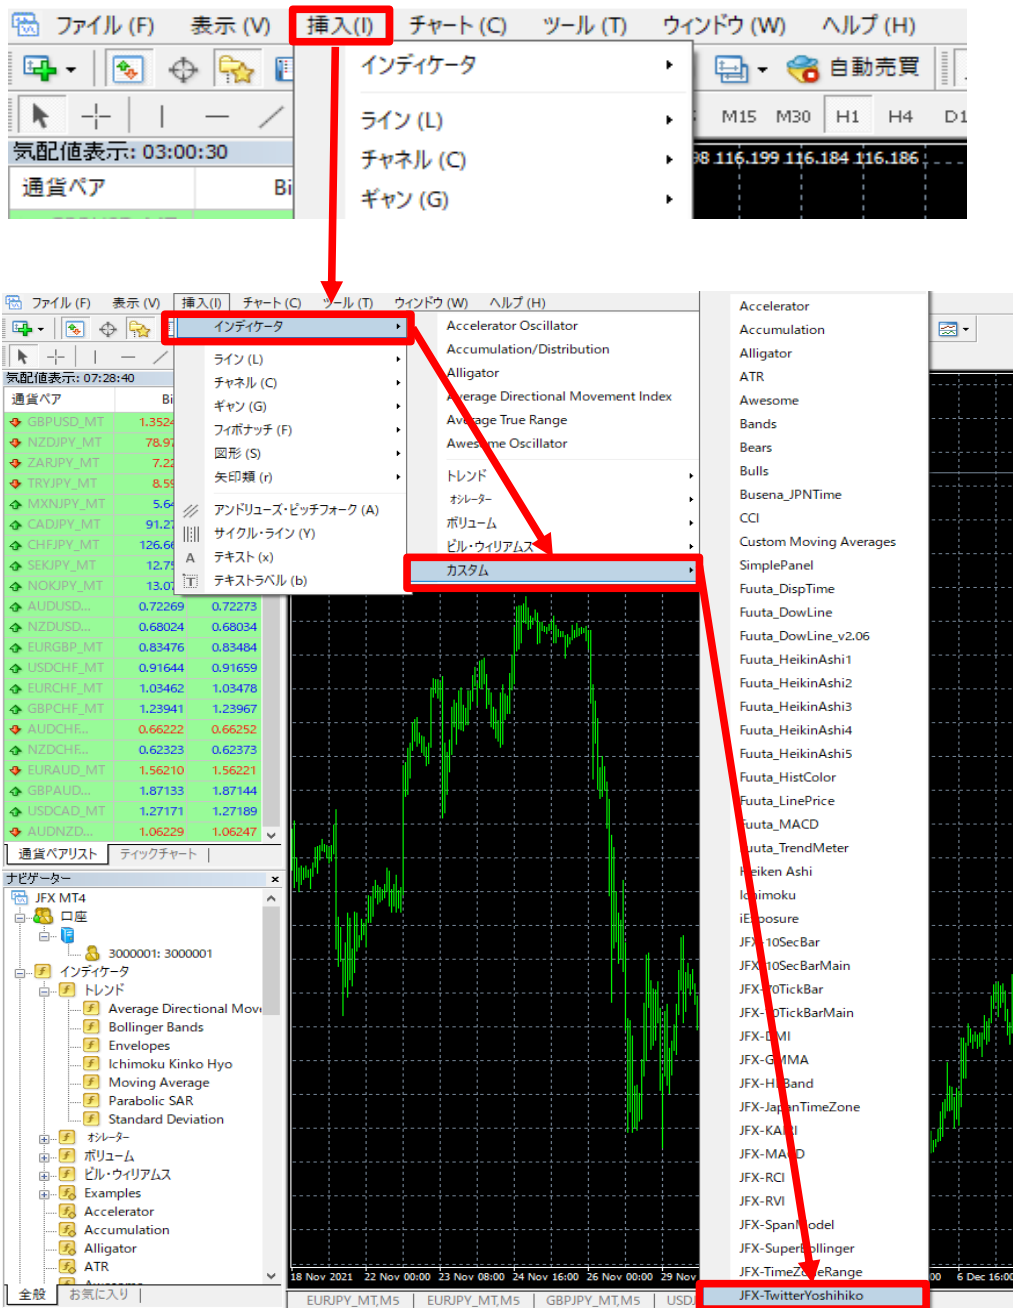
ファイル (F) 表示 (V) 挿入(I) チャート (C) ツール (T) ウィンドウ (W) ヘルプ (H)

インディケータ
ライン (L)
チャネル (C)
ギャン (G)

自動売買
M15 M30 H1 H4 D1
気配値表示: 03:00:30
通貨ペア Bi
38 116.199 116.184 116.186

ファイル (F) 表示 (V) 挿入(I) チャート (C) ツール (T) ウィンドウ (W) ヘルプ (H)

インディケータ
ライン (L)
チャネル (C)
ギャン (G)
フィボナッチ (F)
図形 (S)
矢印類 (r)
アンドリューズ・ピッチフォーク (A)
サイクル・ライン (Y)
テキスト (x)
テキストラベル (b)

Accelerator Oscillator
Accumulation/Distribution
Alligator
Average Directional Movement Index
Average True Range
Awesome Oscillator
トレンド
オシレーター
ボリューム
ビル・ウィリアムス
カスタム

Accelerator
Accumulation
Alligator
ATR
Awesome
Bands
Bears
Bulls
Busena_JPNTime
CCI
Custom Moving Averages
SimplePanel
Fuuta_DispTime
Fuuta_DowLine
Fuuta_DowLine_v2.06
Fuuta_HeikinAshi1
Fuuta_HeikinAshi2
Fuuta_HeikinAshi3
Fuuta_HeikinAshi4
Fuuta_HeikinAshi5
Fuuta_HistColor
Fuuta_LinePrice
Fuuta_MACD
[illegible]uta_TrendMeter
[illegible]eiken Ashi
I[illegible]imoku
iE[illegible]posure
JFX-10SecBar
JFX-10SecBarMain
JFX-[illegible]0TickBar
JFX-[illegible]0TickBarMain
JFX-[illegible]MI
JFX-G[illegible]MMA
JFX-H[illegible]Band
JFX-Ja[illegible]nTimeZone
JFX-KA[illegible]I
JFX-MA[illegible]D
JFX-RCI
JFX-RVI
JFX-Span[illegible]odel
JFX-Super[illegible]ollinger
JFX-TimeZ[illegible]eRange
JFX-TwitterYoshihiko

気配値表示: 07:28:40
通貨ペア Bi
GBPUSD_MT 1.3524
NZDJPY_MT 78.97
ZARJPY_MT 7.22
TRYJPY_MT 8.59
MXNJPY_MT 5.64
CADJPY_MT 91.27
CHFJPY_MT 126.66
SEKJPY_MT 12.75
NOKJPY_MT 13.07
AUDUSD... 0.72269 0.72273
NZDUSD... 0.68024 0.68034
EURGBP_MT 0.83476 0.83484
USDCHF_MT 0.91644 0.91659
EURCHF_MT 1.03462 1.03478
GBPCHF_MT 1.23941 1.23967
AUDCHF... 0.66222 0.66252
NZDCHF... 0.62323 0.62373
EURAUD_MT 1.56210 1.56221
GBPAUD... 1.87133 1.87144
USDCAD_MT 1.27171 1.27189
AUDNZD... 1.06229 1.06247
通貨ペアリスト ティックチャート

ナビゲーター
JFX MT4
口座
3000001: 3000001
インディケータ
トレンド
Average Directional Move
Bollinger Bands
Envelopes
Ichimoku Kinko Hyo
Moving Average
Parabolic SAR
Standard Deviation
オシレーター
ボリューム
ビル・ウィリアムス
Examples
Accelerator
Accumulation
Alligator
ATR
全般 お気に入り

18 Nov 2021 22 Nov 00:00 23 Nov 08:00 24 Nov 16:00 26 Nov 00:00 29 Nov 00 6 Dec 16:00
EURJPY_MT,M5 EURJPY_MT,M5 GBPJPY_MT,M5 USD